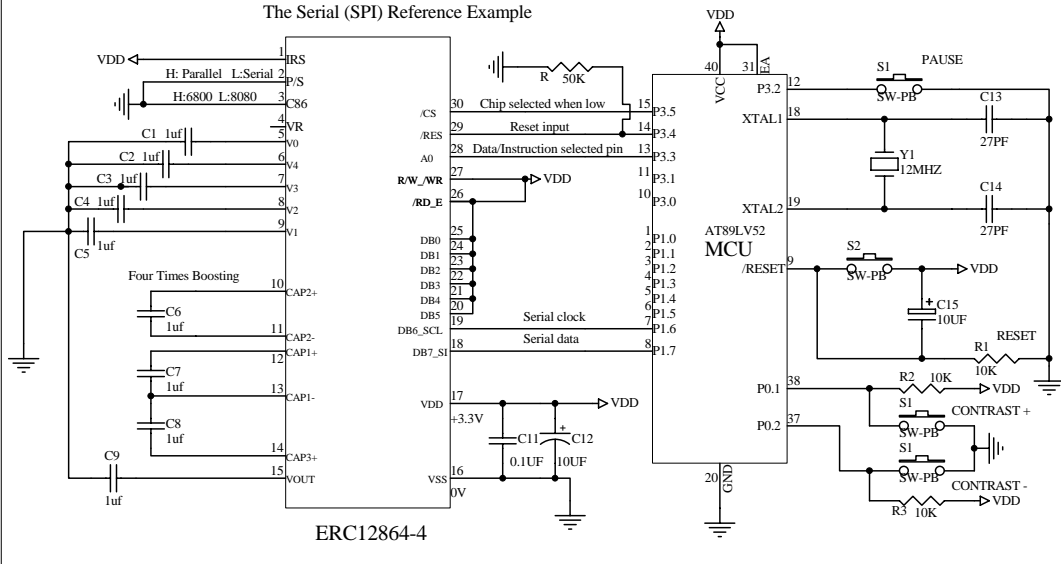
The Serial (SPI) Reference Example

VDD
1 IRS
H: Parallel L:Serial 2 P/S
H:6800 L:8080 3 C86
4 VR
C1 1uf 5 V0
C2 1uf 6 V4
C3 1uf 7 V3
C4 1uf 8 V2
C5 1uf 9 V1
Four Times Boosting
10 CAP2+
C6 1uf
11 CAP2-
12 CAP1+
C7 1uf
13 CAP1-
C8 1uf
14 CAP3+
C9 1uf
15 VOUT

/CS 30 Chip selected when low
/RES 29 Reset input
A0 28 Data/Instruction selected pin
R/W_/WR 27 VDD
/RD_E 26
DB0 25
DB1 24
DB2 23
DB3 22
DB4 21
DB5 20
DB6_SCL 19 Serial clock
DB7_SI 18 Serial data
VDD 17 +3.3V VDD
VSS 16 0V
C11 0.1UF C12 10UF
ERC12864-4

R 50K
15 P3.5
14 P3.4
13 P3.3
11 P3.1
10 P3.0
1 P1.0
2 P1.1
3 P1.2
4 P1.3
5 P1.4
6 P1.5
7 P1.6
8 P1.7
VDD
40 VCC
31 EA
AT89LV52
MCU
20 GND

12 P3.2
S1 PAUSE
SW-PB
18 XTAL1
C13 27PF
Y1 12MHZ
19 XTAL2
C14 27PF
9 /RESET
S2 SW-PB VDD
C15 10UF
RESET
R1 10K
38 P0.1
R2 10K VDD
S1 CONTRAST +
SW-PB
37 P0.2
S1 SW-PB CONTRAST -
R3 10K VDD